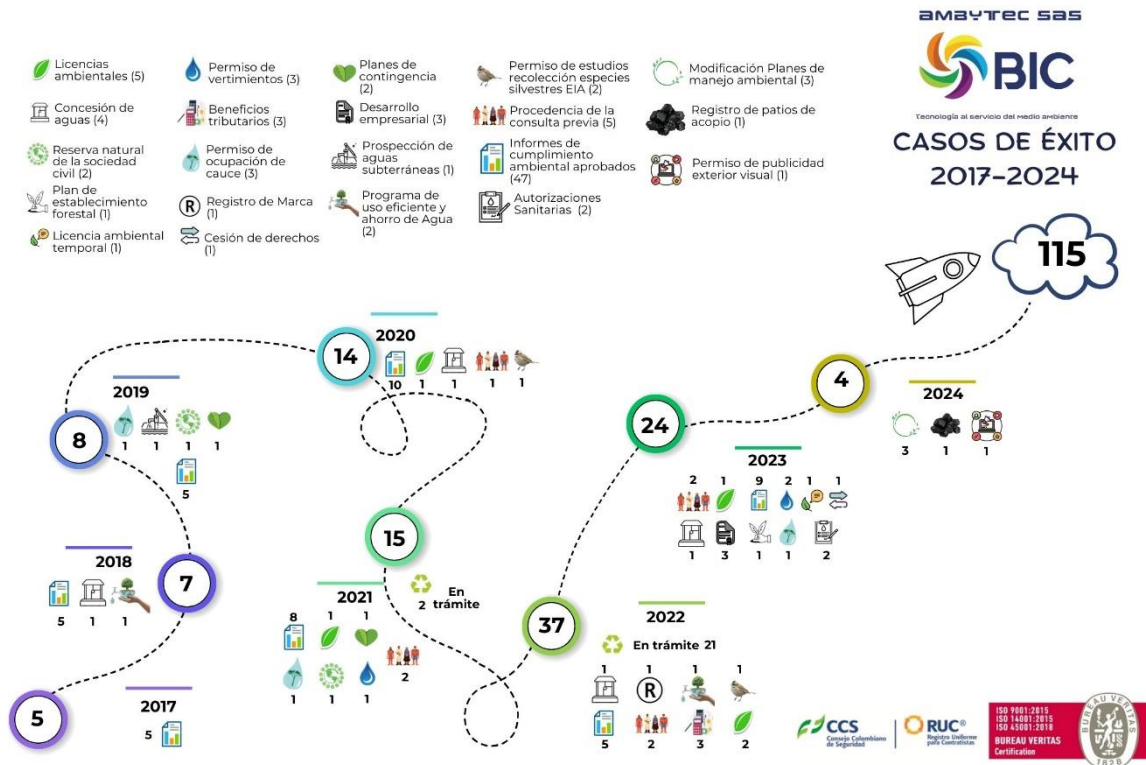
AMAYTEC SAS
BIC
Tecnología al servicio del medio ambiente
CASOS DE ÉXITO
2017-2024

Licencias ambientales (5)
Concesión de aguas (4)
Reserva natural de la sociedad civil (2)
Plan de establecimiento forestal (1)
Licencia ambiental temporal (1)

Permiso de vertimientos (3)
Beneficios tributarios (3)
Permiso de ocupación de cauce (3)
Registro de Marca (1)
Cesión de derechos (1)

Planes de contingencia (2)
Desarrollo empresarial (3)
Prospección de aguas subterráneas (1)
Programa de uso eficiente y ahorro de Agua (2)

Permiso de estudios recolección especies silvestres EIA (2)
Procedencia de la consulta previa (5)
Informes de cumplimiento ambiental aprobados (47)
Autorizaciones Sanitarias (2)

Modificación Planes de manejo ambiental (3)
Registro de patios de acopio (1)
Permiso de publicidad exterior visual (1)

115

5
2017
5

7
2018
5 1 1

8
2019
1 1 1 1
5

14
2020
10 1 1 1 1

15
En trámite
2

2021
8 1 1
1 1 1 2

37
2022
En trámite 21
1 1 1 1
5 2 3 2

24
2023
2 1 9 2 1 1
1 3 1 1 2

4
2024
3 1 1

CCS Consejo Colombiano de Seguridad
RUC® Registro Uniforme para Contratistas
ISO 9001:2015
ISO 14001:2015
ISO 45001:2018
BUREAU VERITAS Certification
BUREAU VERITAS
1828